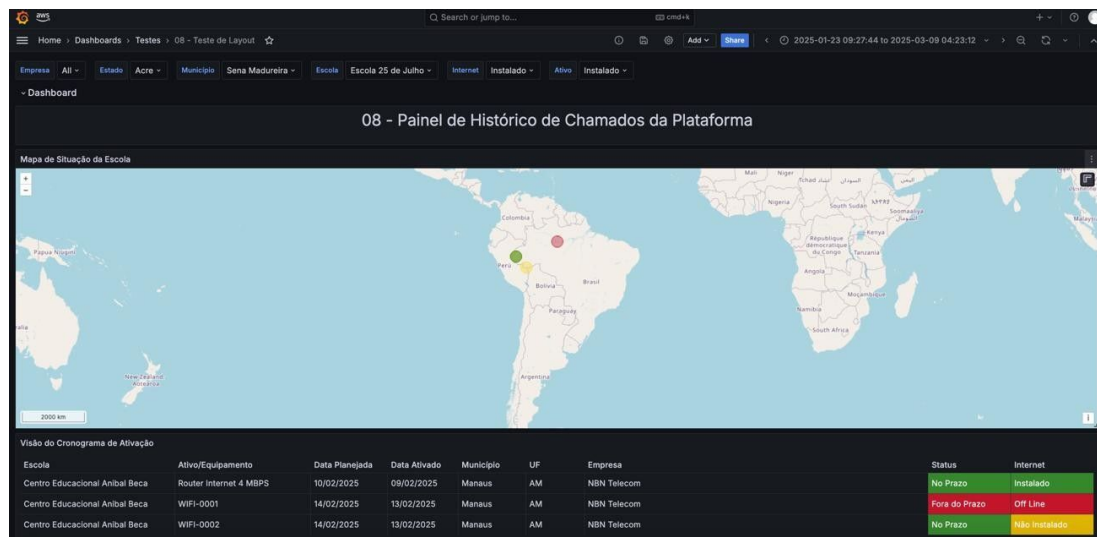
aws

Q Search or jump to... cmd+k

Home › Dashboards › Testes › 08 - Teste de Layout

Add Share 2025-01-23 09:27:44 to 2025-03-09 04:23:12

Empresa All Estado Acre Município Sena Madureira Escola Escola 25 de Julho Internet Instalado Ativo Instalado

Dashboard

08 - Painel de Histórico de Chamados da Plataforma

Mapa de Situação da Escola

Mali Niger Tchad تشاد السودان Nigeria South Sudan Somaliland Soomaaliya Kenya République démocratique du Congo Tanzania Angola Moçambique Namibia South Africa Colombia Perú Brasil Bolivia Paraguay Argentina Papua Niugini New Zealand Aotearoa

2000 km

Visão do Cronograma de Ativação

| Escola | Ativo/Equipamento | Data Planejada | Data Ativado | Municipio | UF | Empresa | Status | Internet |
|---|---|---|---|---|---|---|---|---|
| Centro Educacional Aníbal Beca | Router Internet 4 MBPS | 10/02/2025 | 09/02/2025 | Manaus | AM | NBN Telecom | No Prazo | Instalado |
| Centro Educacional Aníbal Beca | WIFI-0001 | 14/02/2025 | 13/02/2025 | Manaus | AM | NBN Telecom | Fora do Prazo | Off Line |
| Centro Educacional Aníbal Beca | WIFI-0002 | 14/02/2025 | 13/02/2025 | Manaus | AM | NBN Telecom | No Prazo | Não Instalado |